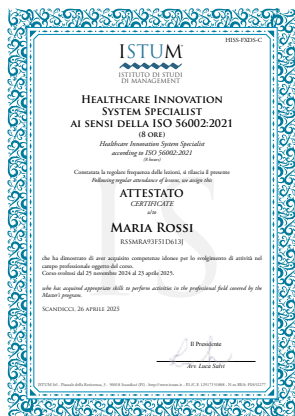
ISTUM®
ISTITUTO DI STUDI DI MANAGEMENT

HISS-FXD5-C

Healthcare Innovation System Specialist ai sensi della ISO 56002:2021
(8 ore)
Healthcare Innovation System Specialist according to ISO 56002:2021
(8 hours)

Constatata la regolare frequenza delle lezioni, si rilascia il presente
Following regular attendance of lessons, we assign this

ATTESTATO
CERTIFICATE
a/to

Maria Rossi
RSSMRA93F51D613J

che ha dimostrato di aver acquisito competenze idonee per lo svolgimento di attività nel campo professionale oggetto del corso.
Corso svoltosi dal 25 novembre 2024 al 25 aprile 2025.

who has acquired appropriate skills to perform activities in the professional field covered by the Master's program.

SCANDICCI, 26 APRILE 2025

Il Presidente

Avv. Luca Salvi

ISTUM Srl - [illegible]